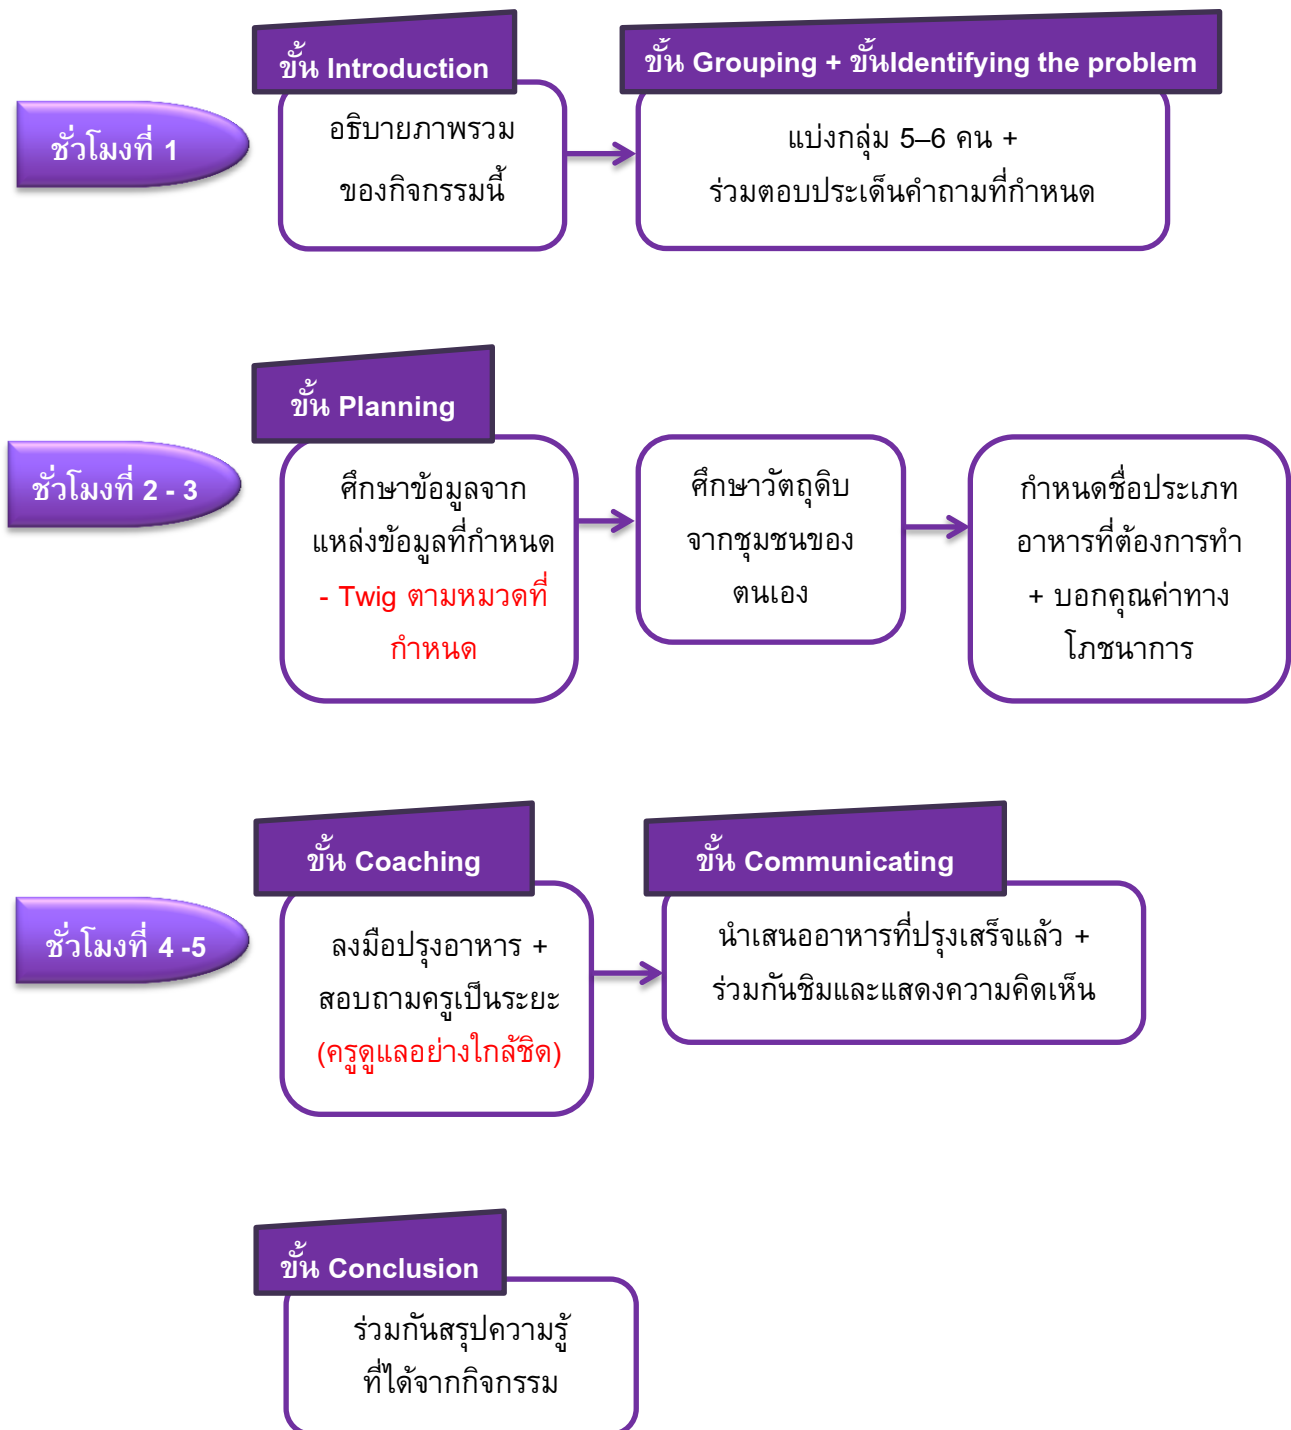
ชั่วโมงที่ 1

ขั้น Introduction

อธิบายภาพรวมของกิจกรรมนี้

ขั้น Grouping + ขั้นIdentifying the problem

แบ่งกลุ่ม 5–6 คน + ร่วมตอบประเด็นคำถามที่กำหนด

ชั่วโมงที่ 2 - 3

ขั้น Planning

ศึกษาข้อมูลจากแหล่งข้อมูลที่กำหนด - Twig ตามหมวดที่กำหนด

ศึกษาวัตถุดิบจากชุมชนของตนเอง

กำหนดชื่อประเภทอาหารที่ต้องการทำ + บอกคุณค่าทางโภชนาการ

ชั่วโมงที่ 4 -5

ขั้น Coaching

ลงมือปรุงอาหาร + สอบถามครูเป็นระยะ (ครูดูแลอย่างใกล้ชิด)

ขั้น Communicating

นำเสนออาหารที่ปรุงเสร็จแล้ว + ร่วมกันชิมและแสดงความคิดเห็น

ขั้น Conclusion

ร่วมกันสรุปความรู้ที่ได้จากกิจกรรม